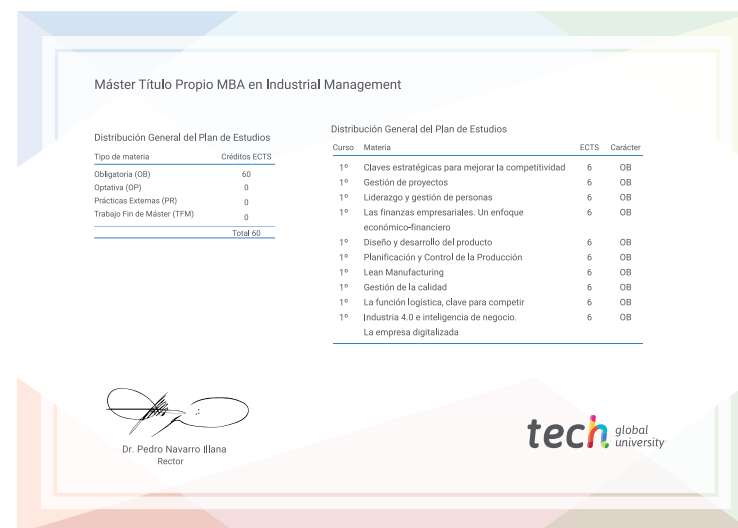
Máster Título Propio MBA en Industrial Management

Distribución General del Plan de Estudios

| Tipo de materia | Créditos ECTS |
|---|---|
| Obligatoria (OB) | 60 |
| Optativa (OP) | 0 |
| Prácticas Externas (PR) | 0 |
| Trabajo Fin de Máster (TFM) | 0 |
| | Total 60 |

Distribución General del Plan de Estudios

| Curso | Materia | ECTS | Carácter |
|---|---|---|---|
| 1º | Claves estratégicas para mejorar la competitividad | 6 | OB |
| 1º | Gestión de proyectos | 6 | OB |
| 1º | Liderazgo y gestión de personas | 6 | OB |
| 1º | Las finanzas empresariales. Un enfoque económico-financiero | 6 | OB |
| 1º | Diseño y desarrollo del producto | 6 | OB |
| 1º | Planificación y Control de la Producción | 6 | OB |
| 1º | Lean Manufacturing | 6 | OB |
| 1º | Gestión de la calidad | 6 | OB |
| 1º | La función logística, clave para competir | 6 | OB |
| 1º | Industria 4.0 e inteligencia de negocio. La empresa digitalizada | 6 | OB |

Dr. Pedro Navarro Illana
Rector

tech global university